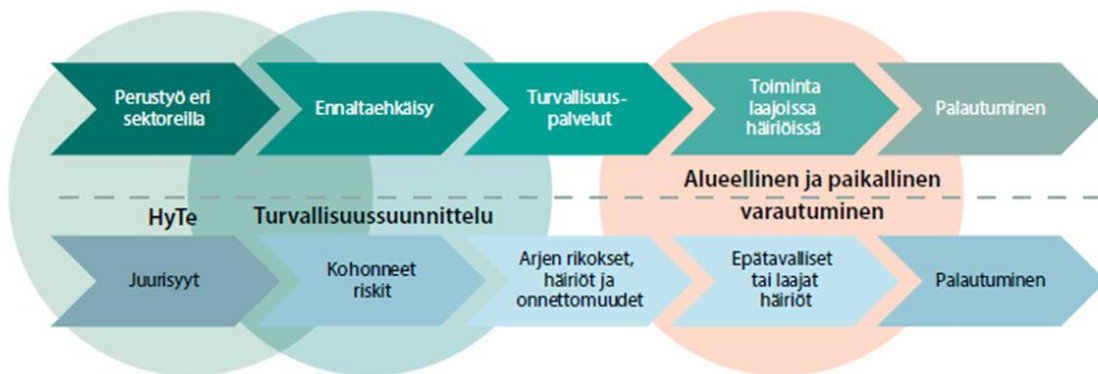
Perustyö eri sektoreilla

Ennaltaehkäisy

Turvallisuuspalvelut

Toiminta laajoissa häiriöissä

Palautuminen

Alueellinen ja paikallinen varautuminen

HyTe

Turvallisuussuunnittelu

Juurisyyt

Kohonneet riskit

Arjen rikokset, häiriöt ja onnettomuudet

Epätavalliset tai laajat häiriöt

Palautuminen